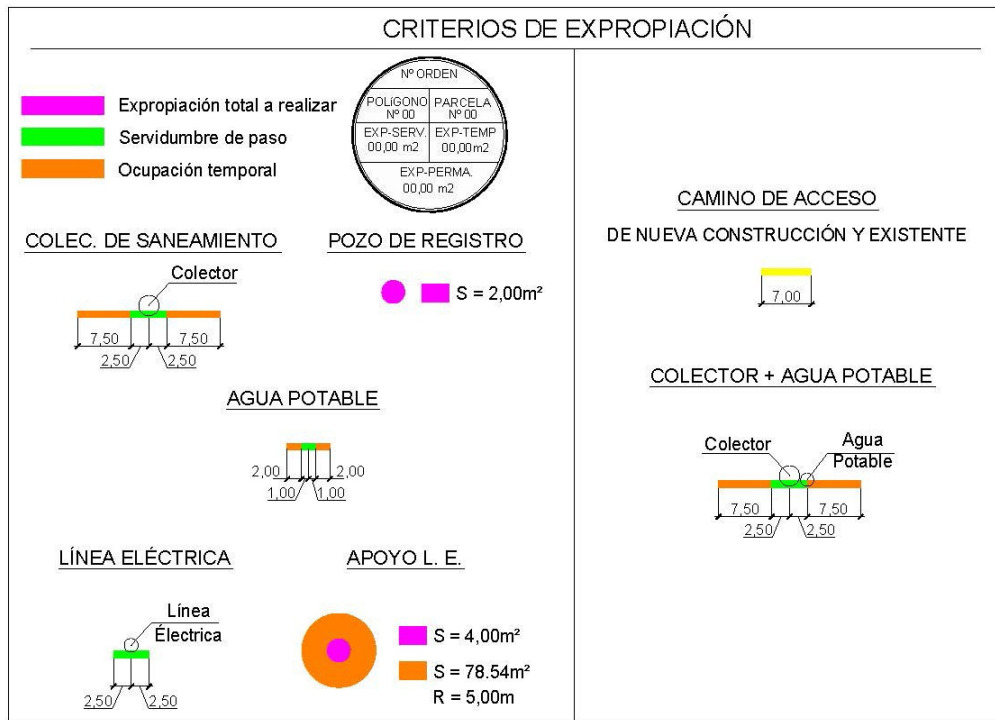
CRITERIOS DE EXPROPIACIÓN

Expropiación total a realizar
Servidumbre de paso
Ocupación temporal

| Nº ORDEN | |
|---|---|
| POLÍGONO Nº 00 | PARCELA Nº 00 |
| EXP-SERV. 00,00 m2 | EXP-TEMP 00,00m2 |
| EXP-PERMA. 00,00 m2 | |

COLEC. DE SANEAMIENTO

Colector
7,50 7,50
2,50 2,50

POZO DE REGISTRO

S = 2,00m²

AGUA POTABLE

2,00 2,00
1,00 1,00

LÍNEA ELÉCTRICA

Línea Eléctrica
2,50 2,50

APOYO L. E.

S = 4,00m²
S = 78.54m²
R = 5,00m

CAMINO DE ACCESO

DE NUEVA CONSTRUCCIÓN Y EXISTENTE

7,00

COLECTOR + AGUA POTABLE

Colector
Agua Potable
7,50 7,50
2,50 2,50